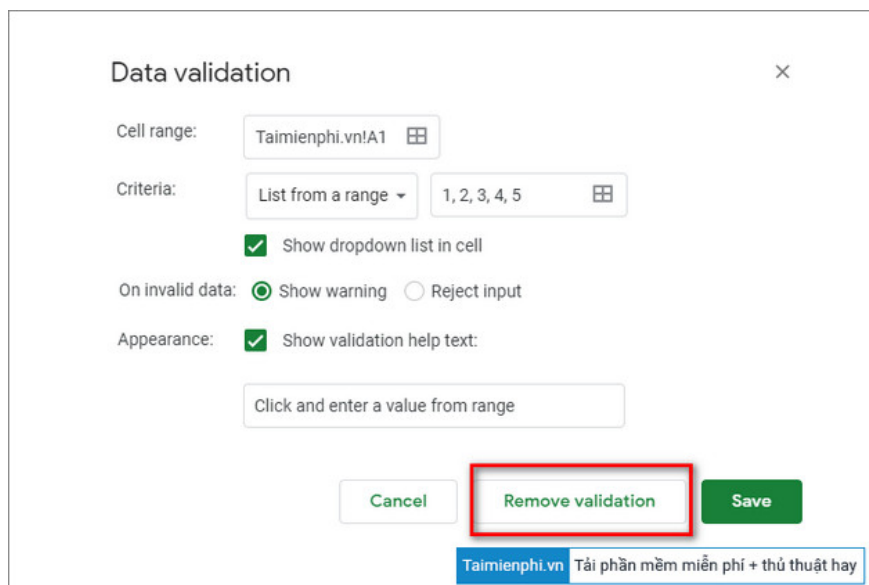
Data validation

×

Cell range: Taimienphi.vn!A1

Criteria: List from a range 1, 2, 3, 4, 5

Show dropdown list in cell

On invalid data: Show warning Reject input

Appearance: Show validation help text:

Click and enter a value from range

Cancel Remove validation Save

Taimienphi.vn Tải phần mềm miễn phí + thủ thuật hay